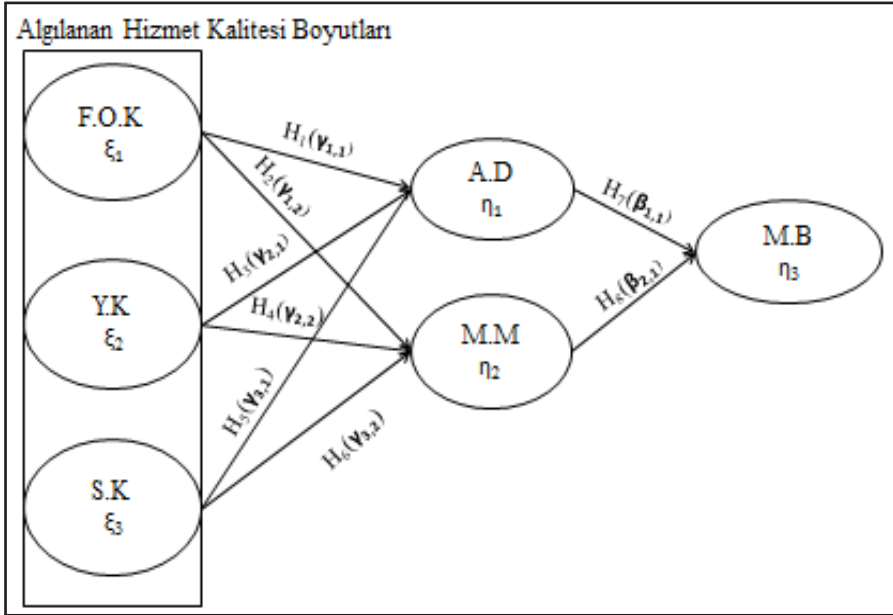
Algılanan Hizmet Kalitesi Boyutları

F.O.K
$\xi_1$

Y.K
$\xi_2$

S.K
$\xi_3$

$H_1(\gamma_{1,1})$

$H_2(\gamma_{1,2})$

$H_3(\gamma_{2,1})$

$H_4(\gamma_{2,2})$

$H_5(\gamma_{3,1})$

$H_6(\gamma_{3,2})$

A.D
$\eta_1$

M.M
$\eta_2$

$H_7(\beta_{1,1})$

$H_6(\beta_{2,1})$

M.B
$\eta_3$